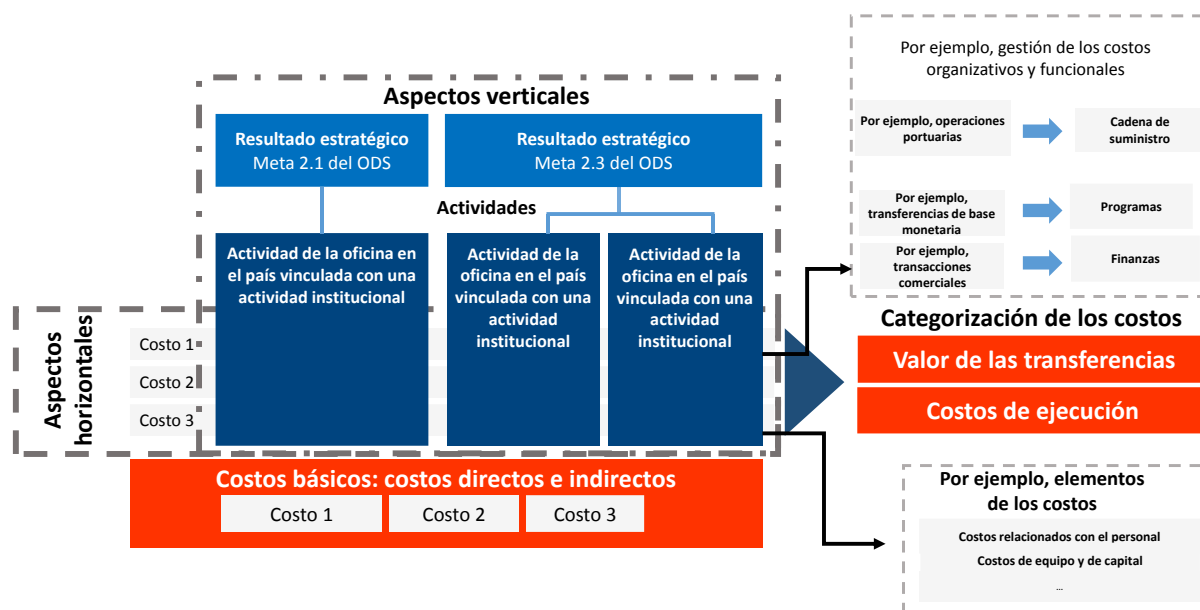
Aspectos verticales

Resultado estratégico
Meta 2.1 del ODS

Resultado estratégico
Meta 2.3 del ODS

Actividades

Actividad de la oficina en el país vinculada con una actividad institucional

Actividad de la oficina en el país vinculada con una actividad institucional

Actividad de la oficina en el país vinculada con una actividad institucional

Aspectos horizontales

Costo 1
Costo 2
Costo 3

Costos básicos: costos directos e indirectos

Costo 1
Costo 2
Costo 3

Por ejemplo, gestión de los costos organizativos y funcionales

Por ejemplo, operaciones portuarias
Cadena de suministro

Por ejemplo, transferencias de base monetaria
Programas

Por ejemplo, transacciones comerciales
Finanzas

Categorización de los costos

Valor de las transferencias

Costos de ejecución

Por ejemplo, elementos de los costos

Costos relacionados con el personal
Costos de equipo y de capital
...